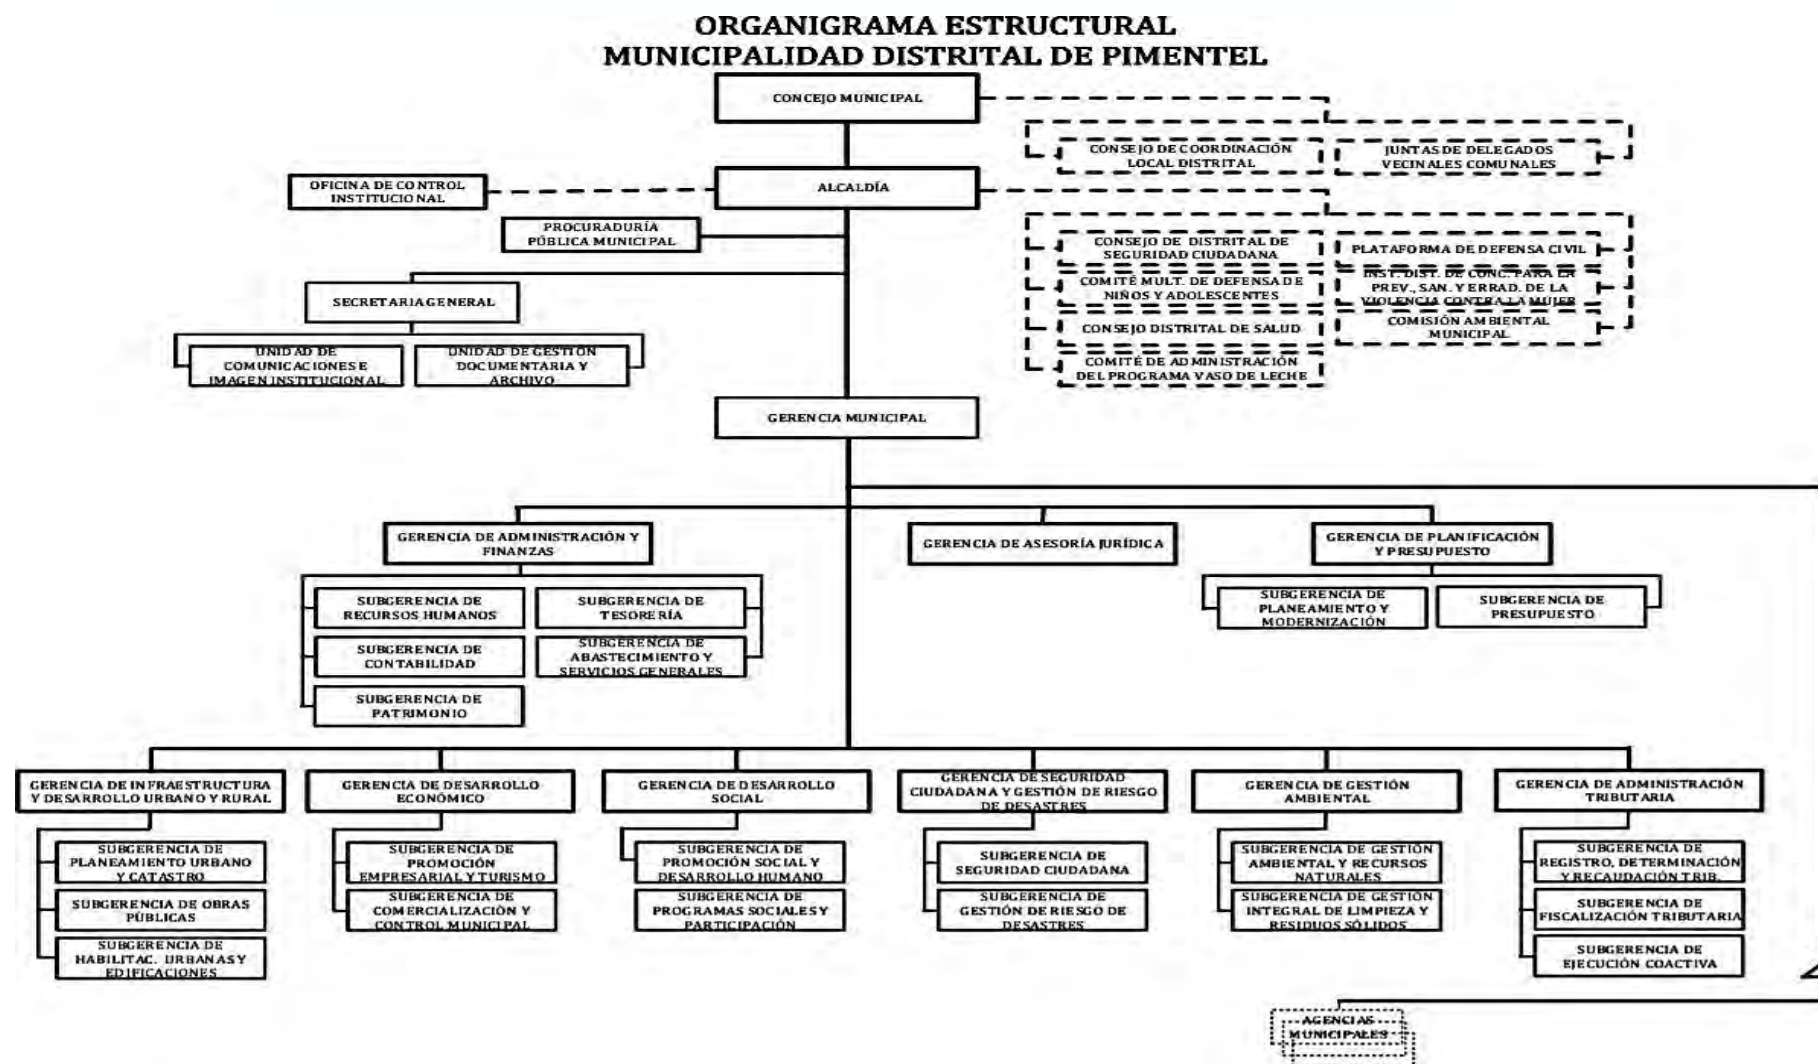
ORGANIGRAMA ESTRUCTURAL
MUNICIPALIDAD DISTRITAL DE PIMENTEL

CONCEJO MUNICIPAL

CONSEJO DE COORDINACIÓN LOCAL DISTRITAL

JUNTAS DE DELEGADOS VECINALES COMUNALES

OFICINA DE CONTROL INSTITUCIONAL

ALCALDÍA

PROCURADURÍA PÚBLICA MUNICIPAL

CONSEJO DE DISTRITAL DE SEGURIDAD CIUDADANA

PLATAFORMA DE DEFENSA CIVIL

COMITÉ MULT. DE DEFENSA DE NIÑOS Y ADOLESCENTES

INST. DIST. DE CONC. PARA LA PREV., SAN. Y ERRAD. DE LA VIOLENCIA CONTRA LA MUJER

CONSEJO DISTRITAL DE SALUD

COMISIÓN AMBIENTAL MUNICIPAL

COMITÉ DE ADMINISTRACIÓN DEL PROGRAMA VASO DE LECHE

SECRETARIA GENERAL

UNIDAD DE COMUNICACIONES E IMAGEN INSTITUCIONAL

UNIDAD DE GESTIÓN DOCUMENTARIA Y ARCHIVO

GERENCIA MUNICIPAL

GERENCIA DE ADMINISTRACIÓN Y FINANZAS

SUBGERENCIA DE RECURSOS HUMANOS

SUBGERENCIA DE TESORERÍA

SUBGERENCIA DE CONTABILIDAD

SUBGERENCIA DE ABASTECIMIENTO Y SERVICIOS GENERALES

SUBGERENCIA DE PATRIMONIO

GERENCIA DE ASESORÍA JURÍDICA

GERENCIA DE PLANIFICACIÓN Y PRESUPUESTO

SUBGERENCIA DE PLANEAMIENTO Y MODERNIZACIÓN

SUBGERENCIA DE PRESUPUESTO

GERENCIA DE INFRAESTRUCTURA Y DESARROLLO URBANO Y RURAL

SUBGERENCIA DE PLANEAMIENTO URBANO Y CATASTRO

SUBGERENCIA DE OBRAS PÚBLICAS

SUBGERENCIA DE HABILITAC. URBANAS Y EDIFICACIONES

GERENCIA DE DESARROLLO ECONÓMICO

SUBGERENCIA DE PROMOCIÓN EMPRESARIAL Y TURISMO

SUBGERENCIA DE COMERCIALIZACIÓN Y CONTROL MUNICIPAL

GERENCIA DE DESARROLLO SOCIAL

SUBGERENCIA DE PROMOCIÓN SOCIAL Y DESARROLLO HUMANO

SUBGERENCIA DE PROGRAMAS SOCIALES Y PARTICIPACIÓN

GERENCIA DE SEGURIDAD CIUDADANA Y GESTIÓN DE RIESGO DE DESASTRES

SUBGERENCIA DE SEGURIDAD CIUDADANA

SUBGERENCIA DE GESTIÓN DE RIESGO DE DESASTRES

GERENCIA DE GESTIÓN AMBIENTAL

SUBGERENCIA DE GESTIÓN AMBIENTAL Y RECURSOS NATURALES

SUBGERENCIA DE GESTIÓN INTEGRAL DE LIMPIEZA Y RESIDUOS SÓLIDOS

GERENCIA DE ADMINISTRACIÓN TRIBUTARIA

SUBGERENCIA DE REGISTRO, DETERMINACIÓN Y RECAUDACIÓN TRIB.

SUBGERENCIA DE FISCALIZACIÓN TRIBUTARIA

SUBGERENCIA DE EJECUCIÓN COACTIVA

AGENCIAS MUNICIPALES